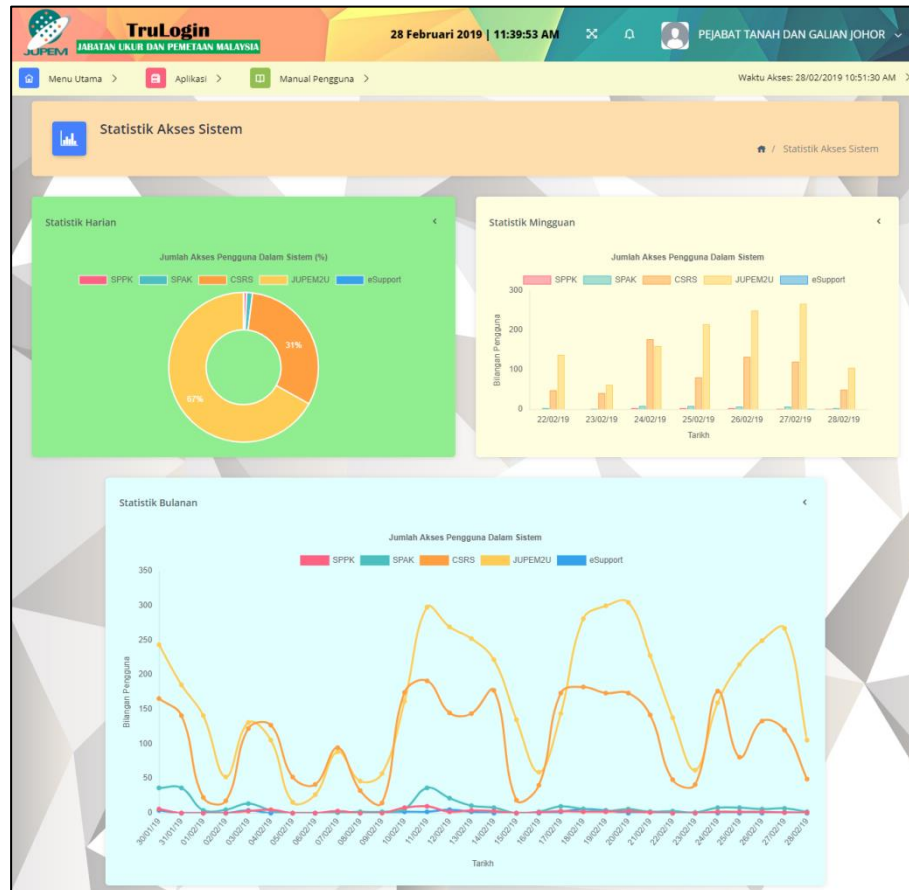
JUPEM TruLogin JABATAN UKUR DAN PEMETAAN MALAYSIA

28 Februari 2019 | 11:39:53 AM

PEJABAT TANAH DAN GALIAN JOHOR

Menu Utama > Aplikasi > Manual Pengguna >

Waktu Akses: 28/02/2019 10:51:30 AM

Statistik Akses Sistem

/ Statistik Akses Sistem

Statistik Harian

Jumlah Akses Pengguna Dalam Sistem (%)

SPPK SPAK CSRS JUPEM2U eSupport

31%

67%

Statistik Mingguan

Jumlah Akses Pengguna Dalam Sistem

SPPK SPAK CSRS JUPEM2U eSupport

300
200
100
0

Bilangan Pengguna

22/02/19 23/02/19 24/02/19 25/02/19 26/02/19 27/02/19 28/02/19

Tarikh

Statistik Bulanan

Jumlah Akses Pengguna Dalam Sistem

SPPK SPAK CSRS JUPEM2U eSupport

350
300
250
200
150
100
50
0

Bilangan Pengguna

30/01/19 31/01/19 01/02/19 02/02/19 03/02/19 04/02/19 05/02/19 06/02/19 07/02/19 08/02/19 09/02/19 10/02/19 11/02/19 12/02/19 13/02/19 14/02/19 15/02/19 16/02/19 17/02/19 18/02/19 19/02/19 20/02/19 21/02/19 22/02/19 23/02/19 24/02/19 25/02/19 26/02/19 27/02/19 28/02/19

Tarikh